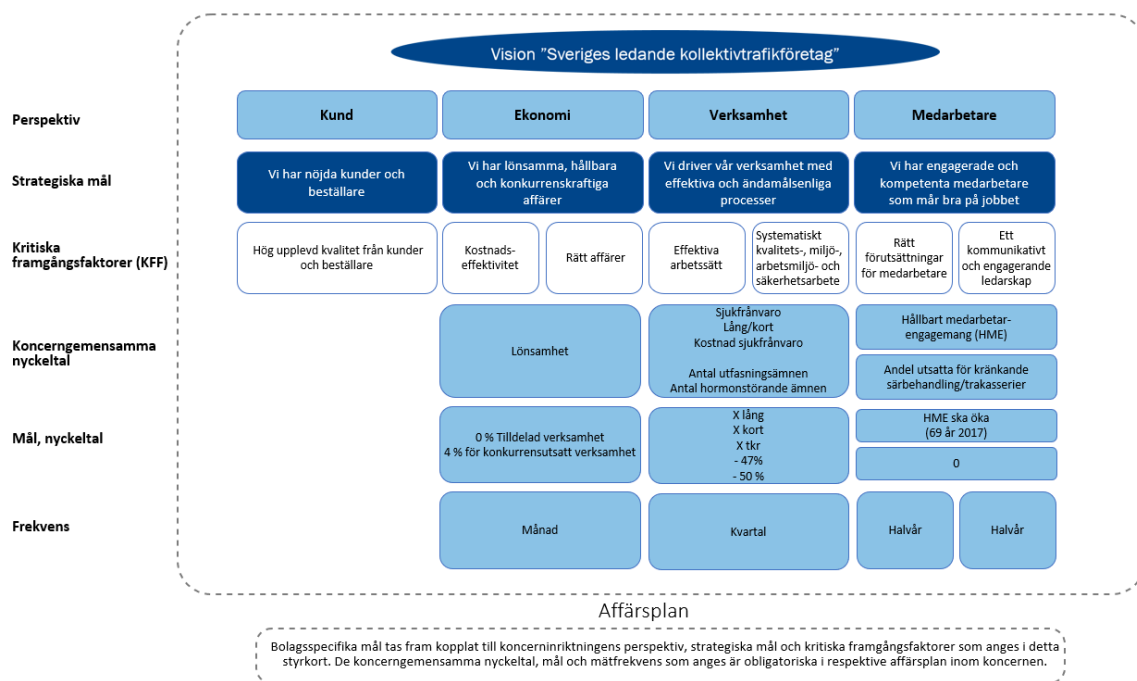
Vision "Sveriges ledande kollektivtrafikföretag"

| | | | | | | |
|---|---|---|---|---|---|---|
| Perspektiv | Kund | Ekonomi | | Verksamhet | | Medarbetare | |
| Strategiska mål | Vi har nöjda kunder och beställare | Vi har lönsamma, hållbara och konkurrenskraftiga affärer | | Vi driver vår verksamhet med effektiva och ändamålsenliga processer | | Vi har engagerade och kompetenta medarbetare som mår bra på jobbet | |
| Kritiska framgångsfaktorer (KFF) | Hög upplevd kvalitet från kunder och beställare | Kostnadseffektivitet | Rätt affärer | Effektiva arbetssätt | Systematiskt kvalitets-, miljö-, arbetsmiljö- och säkerhetsarbete | Rätt förutsättningar för medarbetare | Ett kommunikativt och engagerande ledarskap |
| Koncerngemensamma nyckeltal | | Lönsamhet | | Sjukfrånvaro Lång/kort Kostnad sjukfrånvaro Antal utfasningsämnen Antal hormonstörande ämnen | | Hållbart medarbetar-engagemang (HME) Andel utsatta för kränkande särbehandling/trakasserier | |
| Mål, nyckeltal | | 0 % Tilldelad verksamhet 4 % för konkurrensutsatt verksamhet | | X lång X kort X tkr - 47% - 50 % | | HME ska öka (69 år 2017) 0 | |
| Frekvens | | Månad | | Kvartal | | Halvår | Halvår |

Affärsplan

Bolagsspecifika mål tas fram kopplat till koncerninriktningens perspektiv, strategiska mål och kritiska framgångsfaktorer som anges i detta styrkort. De koncerngemensamma nyckeltal, mål och mätfrekvens som anges är obligatoriska i respektive affärsplan inom koncernen.